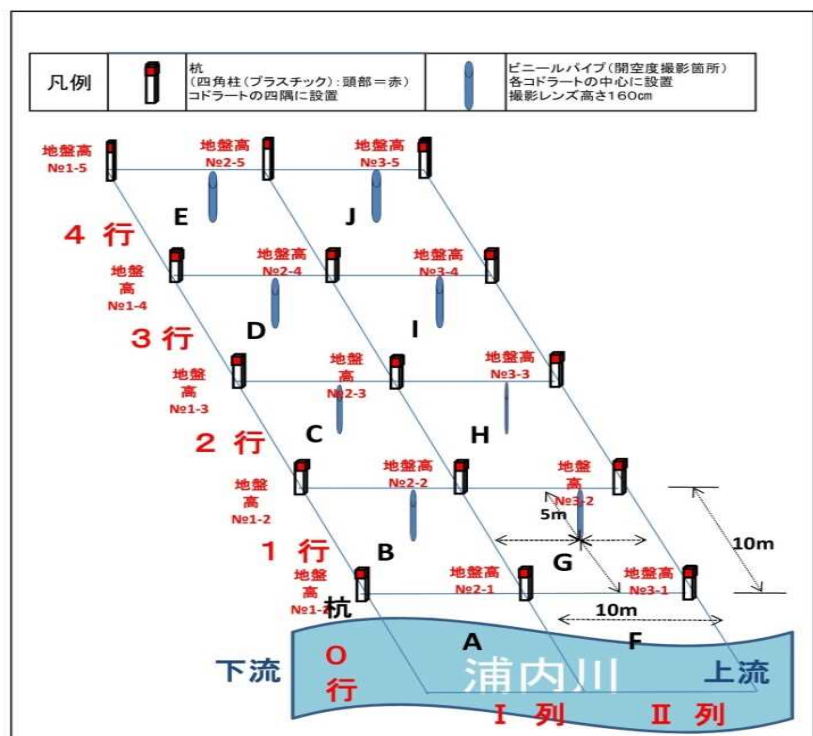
| 凡例 | | 杭（四角柱（プラスチック）：頭部＝赤）コドラートの四隅に設置 | | ビニールパイプ（開空度撮影箇所）各コドラートの中心に設置 撮影レンズ高さ160cm |
|---|---|---|---|---|

地盤高 №1-5
地盤高 №2-5
地盤高 №3-5
E
J
4 行
地盤高 №1-4
地盤高 №2-4
地盤高 №3-4
D
I
3 行
地盤高 №1-3
地盤高 №2-3
地盤高 №3-3
C
H
2 行
地盤高 №1-2
地盤高 №2-2
地盤高 №3-2
5m
10m
B
G
1 行
地盤高 №1-1
杭
地盤高 №2-1
地盤高 №3-1
10m
A
F
下流
O 行
浦内川
上流
Ⅰ 列
Ⅱ 列